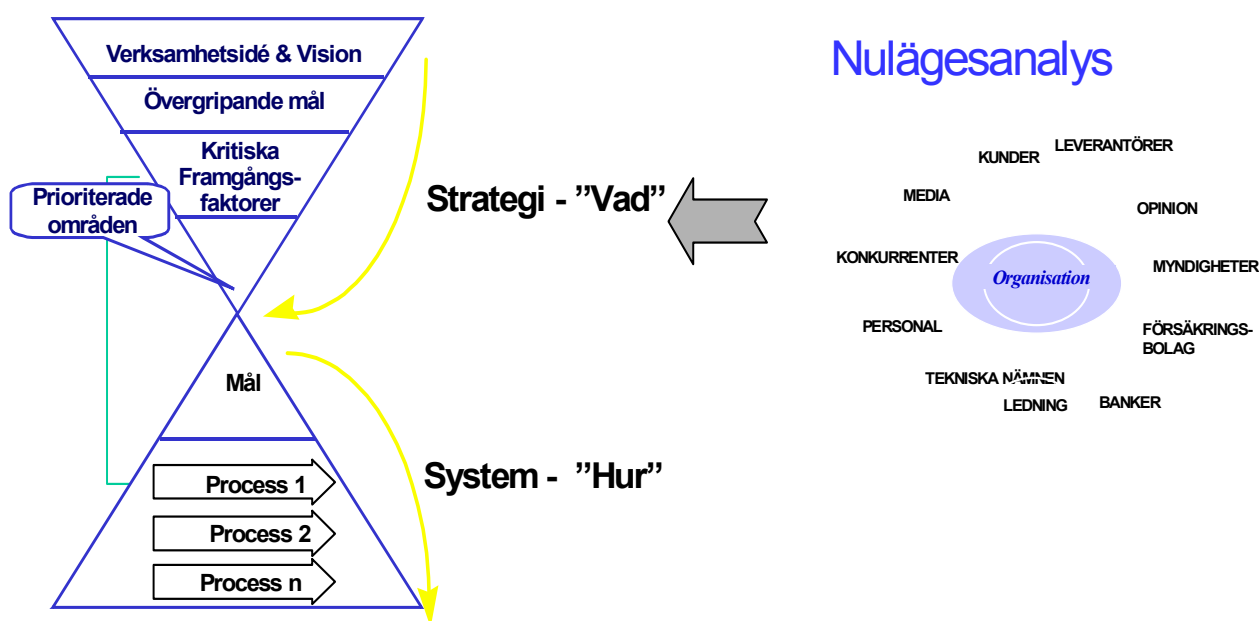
Verksamhetsidé & Vision

Övergripande mål

Kritiska Framgångsfaktorer

Prioriterade områden

Mål

Process 1

Process 2

Process n

Strategi - "Vad"

System - "Hur"

Nulägesanalys

KUNDER

LEVERANTÖRER

MEDIA

OPINION

KONKURRENTER

Organisation

MYNDIGHETER

PERSONAL

FÖRSÄKRINGSBOLAG

TEKNISKA NÄMNEN

LEDNING

BANKER